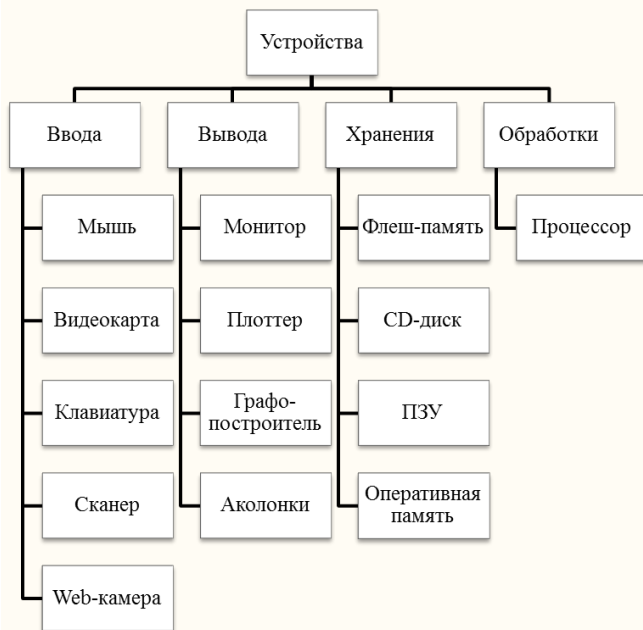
Устройства

Ввода

Мышь

Видеокарта

Клавиатура

Сканер

Web-камера

Вывода

Монитор

Плоттер

Графо-построитель

Аколонки

Хранения

Флеш-память

CD-диск

ПЗУ

Оперативная память

Обработки

Процессор